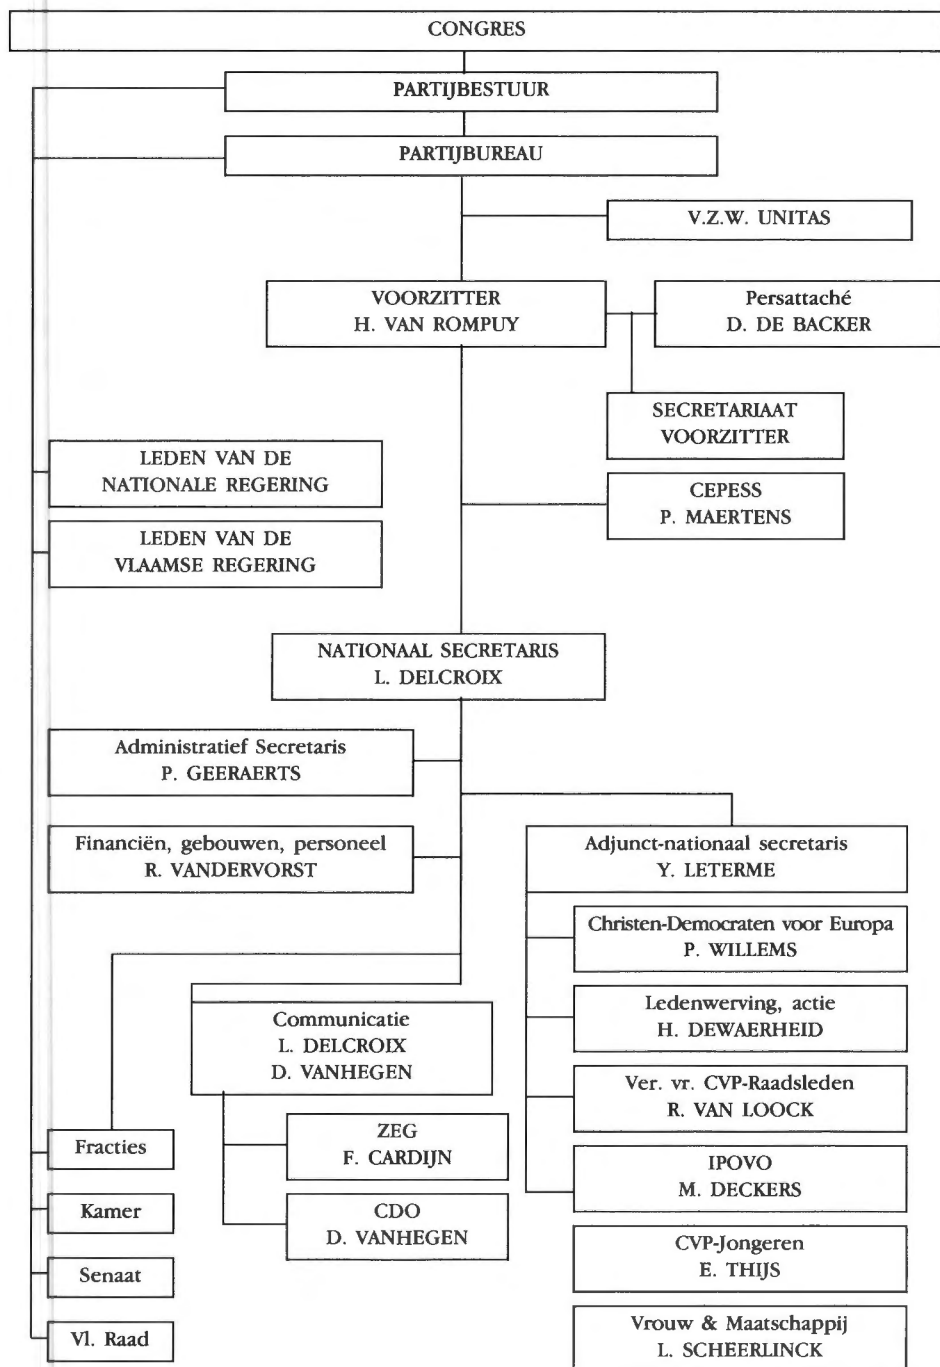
CONGRES

PARTIJBESTUUR

PARTIJBUREAU

V.Z.W. UNITAS

VOORZITTER
H. VAN ROMPUY

Persattaché
D. DE BACKER

SECRETARIAAT
VOORZITTER

LEDEN VAN DE
NATIONALE REGERING

CEPESS
P. MAERTENS

LEDEN VAN DE
VLAAMSE REGERING

NATIONAAL SECRETARIS
L. DELCROIX

Administratief Secretaris
P. GEERAERTS

Financiën, gebouwen, personeel
R. VANDERVORST

Adjunct-nationaal secretaris
Y. LETERME

Christen-Democraten voor Europa
P. WILLEMS

Communicatie
L. DELCROIX
D. VANHEGEN

Ledenwerving, actie
H. DEWAERHEID

Ver. vr. CVP-Raadsleden
R. VAN LOOCK

Fracties

ZEG
F. CARDIJN

IPOVO
M. DECKERS

Kamer

CDO
D. VANHEGEN

Senaat

CVP-Jongeren
E. THIJS

Vl. Raad

Vrouw & Maatschappij
L. SCHEERLINCK